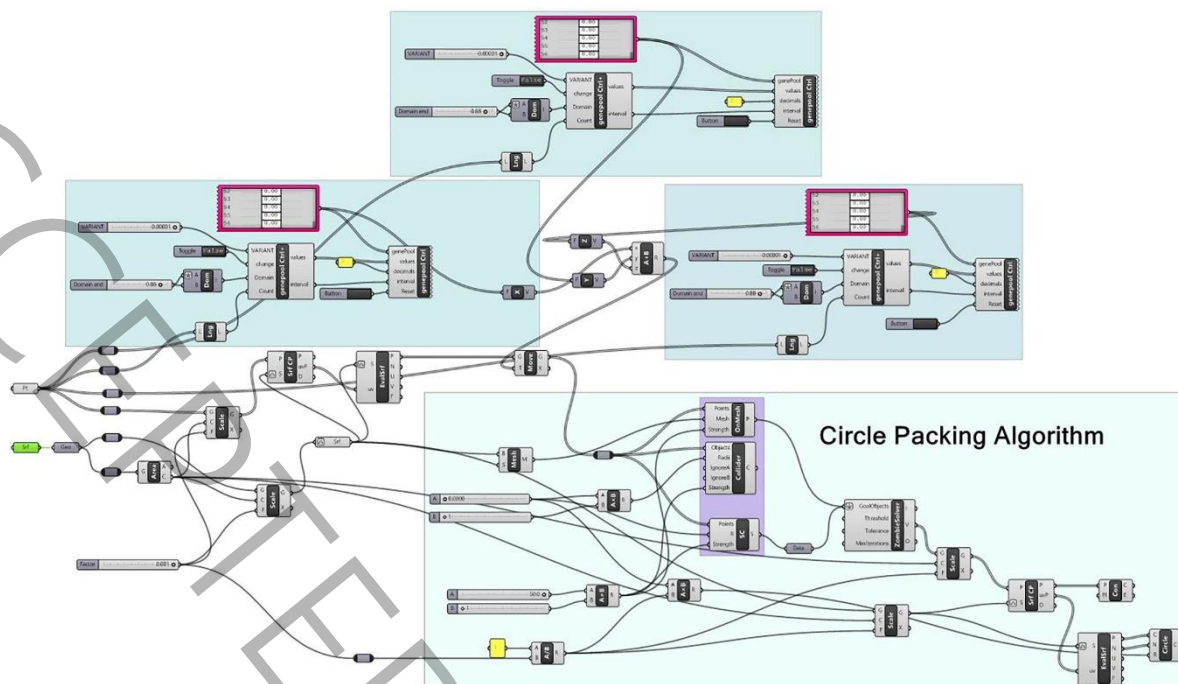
VARIANT -0.00001
Toggle False
VARIANT change Domain Count
genepool Ctrl+
values interval
Domain end 0.88
A B Dom
genePool values decimals interval Reset
genepool Ctrl
Button
Lng

VARIANT 0.00001
Toggle False
VARIANT change Domain Count
genepool Ctrl+
values interval
Domain end 0.88
Dom
genePool values decimals interval Reset
genepool Ctrl
Button
Lng

X Y Z
A+B

VARIANT 0.00001
Toggle False
VARIANT change Domain Count
genepool Ctrl+
values interval
Domain end 0.88
Dom
genePool values decimals interval Reset
genepool Ctrl
Button
Lng

Pt
Srf CP
EvalSrf
Move
Srf
Geo
Scale
Area
Scale
Srf
Mesh

Circle Packing Algorithm

Points Mesh Strength OnMesh
Objects Radii IgnoreA IgnoreB Strength Collider
Points R Strength SC
A 0.2000
B 1
A+B
GoalObjects Threshold Tolerance MaxIterations ZombieSolver
Data
Radius 0.001
A 5000
B 1
A+B
A+B
Scale
Scale
Srf CP
Con
A×B
EvalSrf
Circle